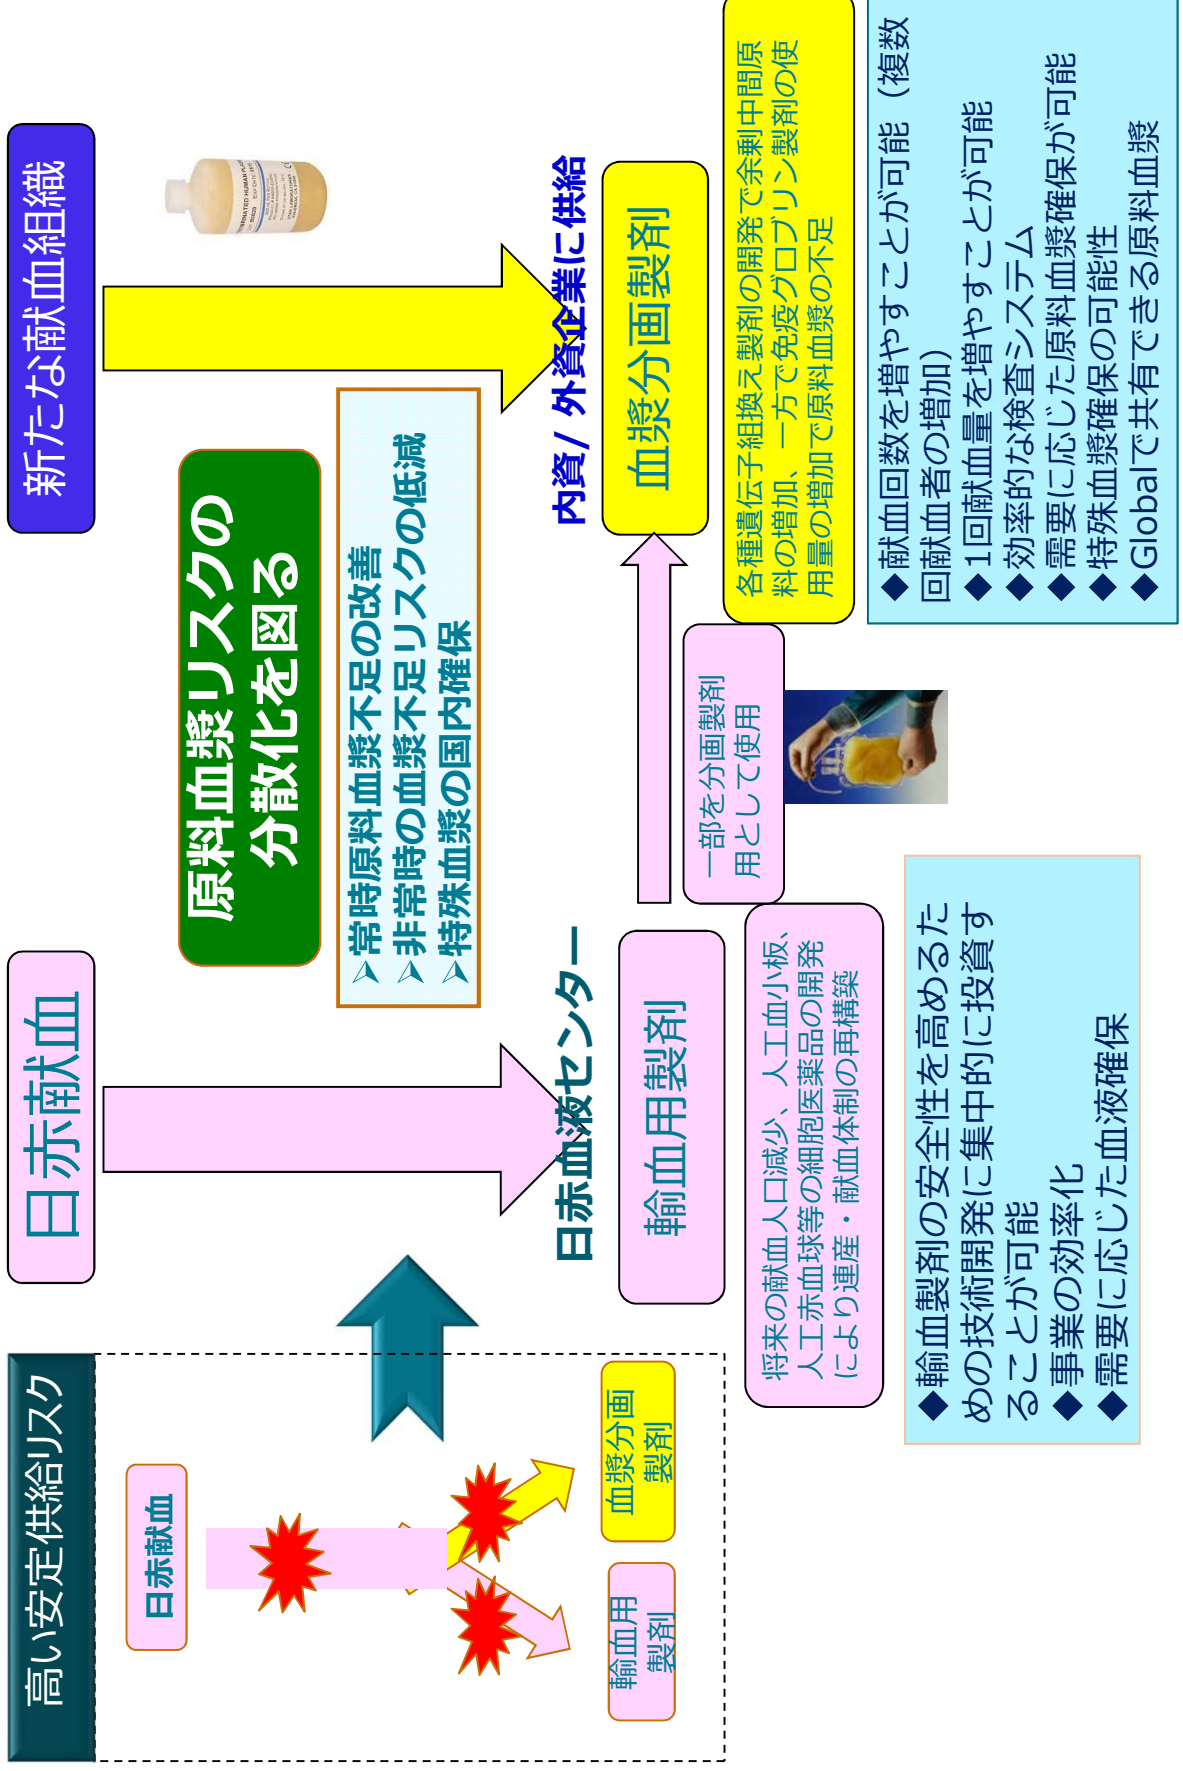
高い安定供給リスク

日赤献血

血漿分画製剤

輸血用製剤

日赤献血

新たな献血組織

原料血漿リスクの分散化を図る

➢常時原料血漿不足の改善
➢非常時の血漿不足リスクの低減
➢特殊血漿の国内確保

日赤血液センター

輸血用製剤

内資 / 外資企業に供給

血漿分画製剤

一部を分画製剤用として使用

将来の献血人口減少、人工血小板、人工赤血球等の細胞医薬品の開発により連産・献血体制の再構築

各種遺伝子組換え製剤の開発で余剰中間原料の増加、一方で免疫グロブリン製剤の使用量の増加で原料血漿の不足

◆輸血製剤の安全性を高めるための技術開発に集中的に投資することが可能
◆事業の効率化
◆需要に応じた血液確保

◆献血回数を増やすことが可能（複数回献血者の増加）
◆1回献血量を増やすことが可能
◆効率的な検査システム
◆需要に応じた原料血漿確保が可能
◆特殊血漿確保の可能性
◆Globalで共有できる原料血漿